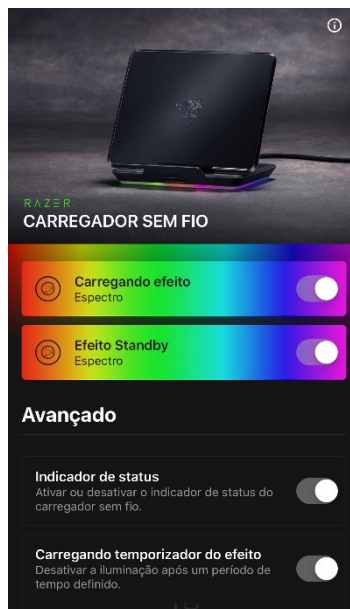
RAZER
CARREGADOR SEM FIO

Carregando efeito
Espectro

Efeito Standby
Espectro

Avançado

Indicador de status
Ativar ou desativar o indicador de status do carregador sem fio.

Carregando temporizador do efeito
Desativar a iluminação após um período de tempo definido.